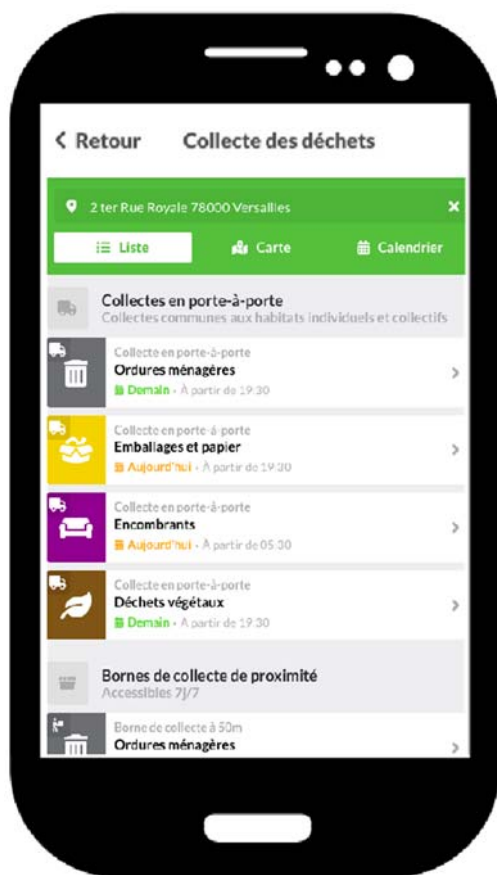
< Retour Collecte des déchets

2 ter Rue Royale 78000 Versailles ×

Liste Carte Calendrier

Collectes en porte-à-porte
Collectes communes aux habitats individuels et collectifs

Collecte en porte-à-porte
Ordures ménagères
Demain · À partir de 19:30

Collecte en porte-à-porte
Emballages et papier
Aujourd'hui · À partir de 19:30

Collecte en porte-à-porte
Encombrants
Aujourd'hui · À partir de 05:30

Collecte en porte-à-porte
Déchets végétaux
Demain · À partir de 19:30

Bornes de collecte de proximité
Accessibles 7j/7

Borne de collecte à 50m
Ordures ménagères